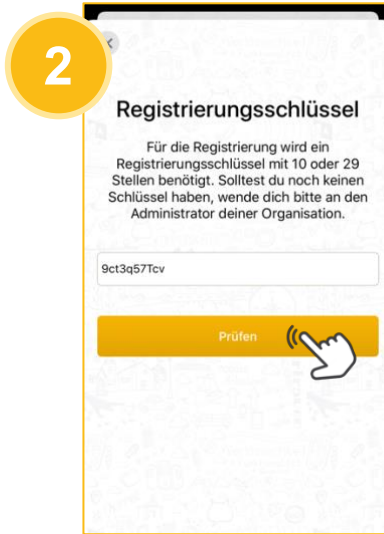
2

Registrierungsschlüssel

Für die Registrierung wird ein Registrierungsschlüssel mit 10 oder 29 Stellen benötigt. Solltest du noch keinen Schlüssel haben, wende dich bitte an den Administrator deiner Organisation.

9ct3q57Tcv

Prüfen